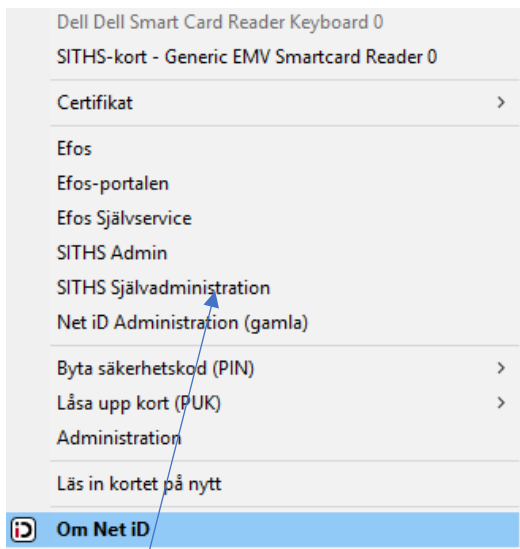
Dell Dell Smart Card Reader Keyboard 0
SITHS-kort - Generic EMV Smartcard Reader 0

Certifikat >

Efos
Efos-portalen
Efos Självservice
SITHS Admin
SITHS Självadministration
Net iD Administration (gamla)

Byta säkerhetskod (PIN) >
Låsa upp kort (PUK) >
Administration

Läs in kortet på nytt

Om Net iD